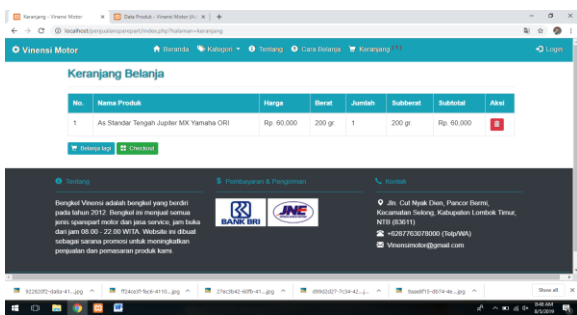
Keranjang - Vinensi Motor × Data Produk - Vinensi Motor (Ad × +

localhost/penjualansparepart/index.php?halaman=keranjang

Vinensi Motor

Beranda Kategori Tentang Cara Belanja Keranjang (1)

Login

Keranjang Belanja

| No. | Nama Produk | Harga | Berat | Jumlah | Subberat | Subtotal | Aksi |
|---|---|---|---|---|---|---|---|
| 1 | As Standar Tengah Jupiter MX Yamaha ORI | Rp. 60,000 | 200 gr. | 1 | 200 gr. | Rp. 60,000 | |

Belanja lagi Checkout

Tentang

Bengkel Vinensi adalah bengkel yang berdiri pada tahun 2012. Bengkel ini menjual semua jenis sparepart motor dan jasa service, jam buka dari jam 08:00 - 22:00 WITA. Website ini dibuat sebagai sarana promosi untuk meningkatkan penjualan dan pemasaran produk kami.

Pembayaran & Pengiriman

BANK BRI

JNE

Kontak

Jln. Cut Nyak Dien, Pancor Bermi, Kecamatan Selong, Kabupaten Lombok Timur, NTB (83611)

+6287763078000 (Telp/WA)

Vinensimotor@gmail.com

92262ff2-da6a-41-...jpg

ff24cc0f-fbc6-4110-...jpg

27ec3b42-60fb-41-...jpg

d99d2d27-7c34-42-...jpg

fbaa6f15-d674-4e-...jpg

Show all

9:48 AM

8/5/2019